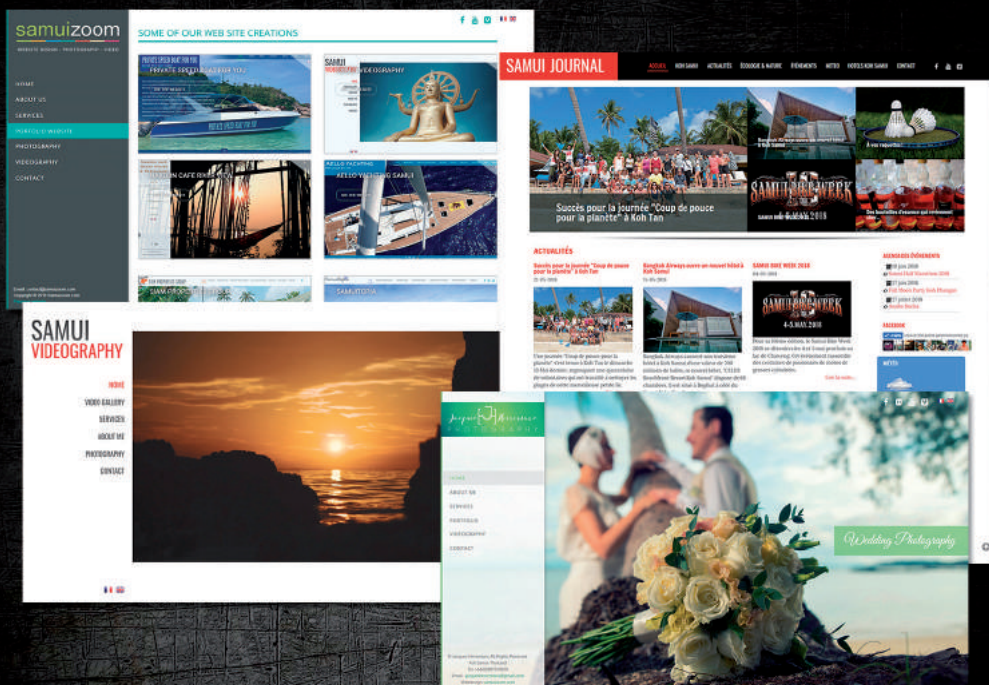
samuizoom
WEBSITE DESIGN · PHOTOGRAPHY · VIDEO

HOME
ABOUT US
SERVICES
PORTFOLIO WEBSITE
PHOTOGRAPHY
VIDEOGRAPHY
CONTACT

SOME OF OUR WEB SITE CREATIONS

PRIVATE SPEED BOAT FOR YOU
SAMUI VIDEOGRAPHY
KELLO YACHTING SAMUI
SAMUITOPIA

SAMUI JOURNAL
ACCUEIL KOH SAMUI ACTUALITÉS ÉCOLOGIE & NATURE ÉVÉNEMENTS METEO HOTELS KOH SAMUI CONTACT

Succès pour la journée "Coup de pouce pour la planète" à Koh Tan
SAMUI BIKE WEEK
4-5 MAI 2018

ACTUALITÉS
Succès pour la journée "Coup de pouce pour la planète" à Koh Tan
Bangkok Airways ouvre un nouvel hôtel à Koh Samui
SAMUI BIKE WEEK 2018
SAMUI BIKE WEEK
4-5 MAY 2018

AGENDA DES ÉVÉNEMENTS
FACEBOOK
MÉTÉO

SAMUI
VIDEOGRAPHY
HOME
VIDEO GALLERY
SERVICES
ABOUT ME
PHOTOGRAPHY
CONTACT

Jacques Hervouet
PHOTOGRAPHY
HOME
ABOUT ME
SERVICES
PORTFOLIO
VIDEOGRAPHY
CONTACT

Wedding Photography